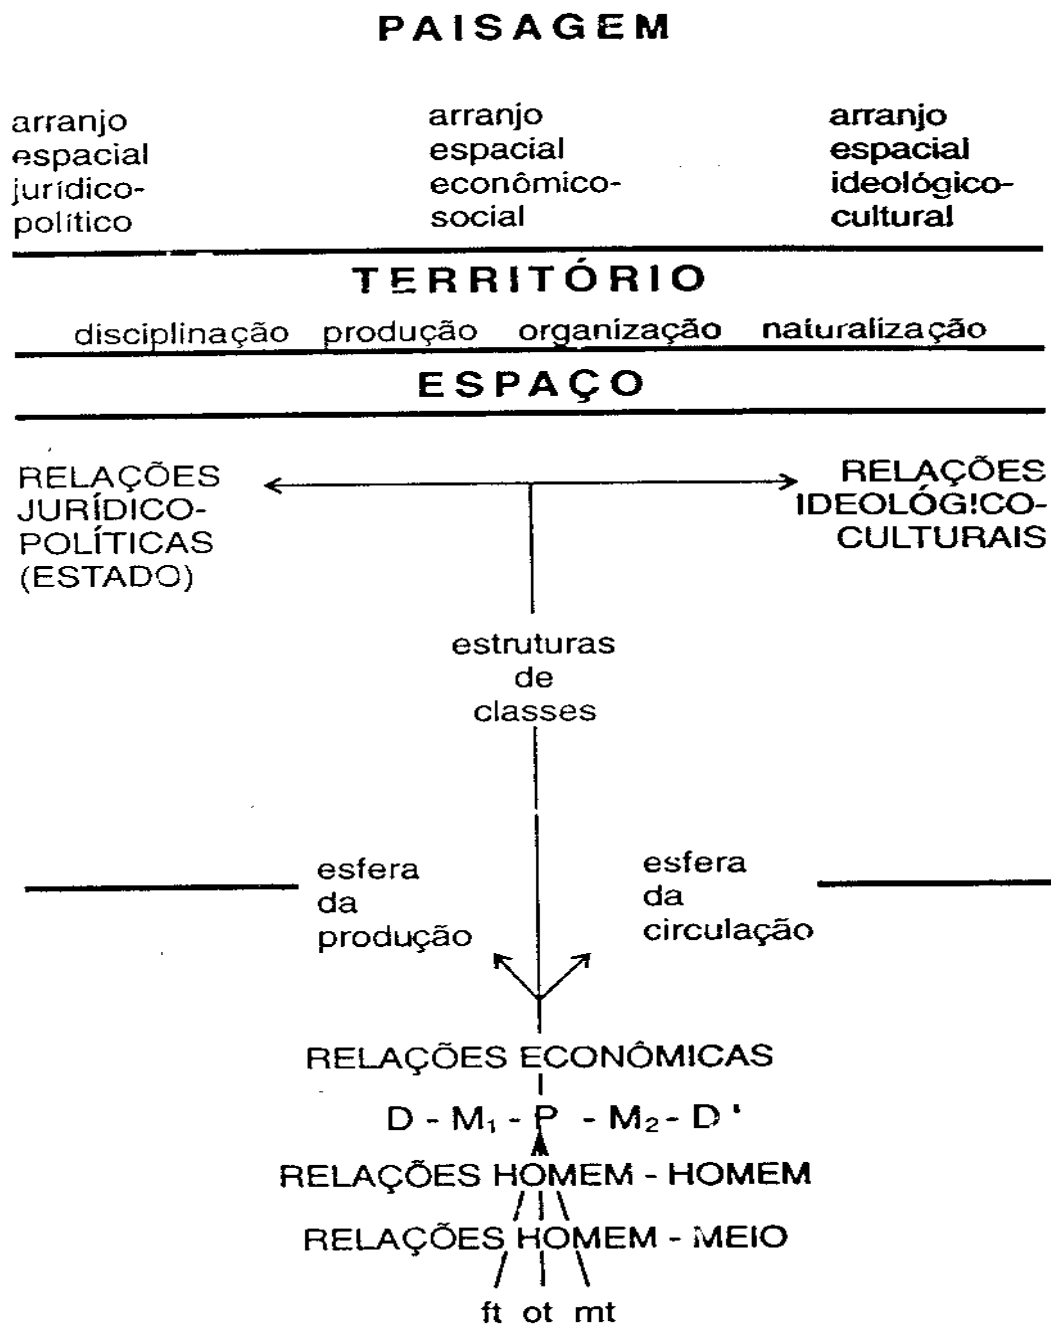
PAISAGEM

arranjo espacial jurídico-político

arranjo espacial econômico-social

arranjo espacial ideológico-cultural

TERRITÓRIO

disciplinação produção organização naturalização

ESPAÇO

RELAÇÕES JURÍDICO-POLÍTICAS (ESTADO)

RELAÇÕES IDEOLÓGICO-CULTURAIS

estruturas de classes

esfera da produção

esfera da circulação

RELAÇÕES ECONÔMICAS

D - $M_1$ - P - $M_2$ - D'

RELAÇÕES HOMEM - HOMEM

RELAÇÕES HOMEM - MEIO

ft ot mt